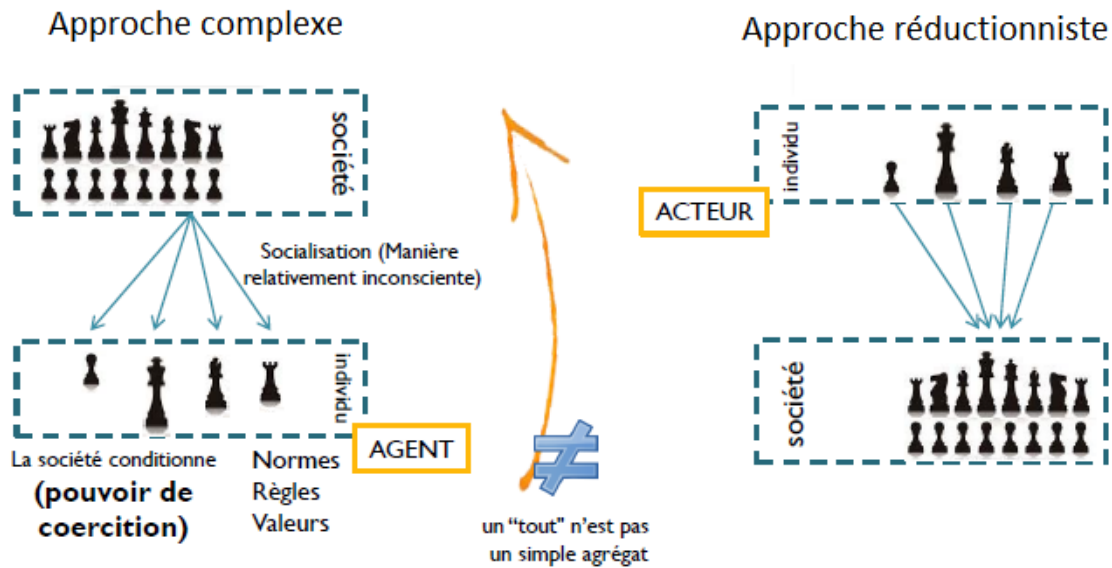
Approche complexe

société

Socialisation (Manière relativement inconsciente)

individu

AGENT

La société conditionne
(pouvoir de coercition)

Normes
Règles
Valeurs

$\neq$

un "tout" n'est pas un simple agrégat

Approche réductionniste

individu

ACTEUR

société